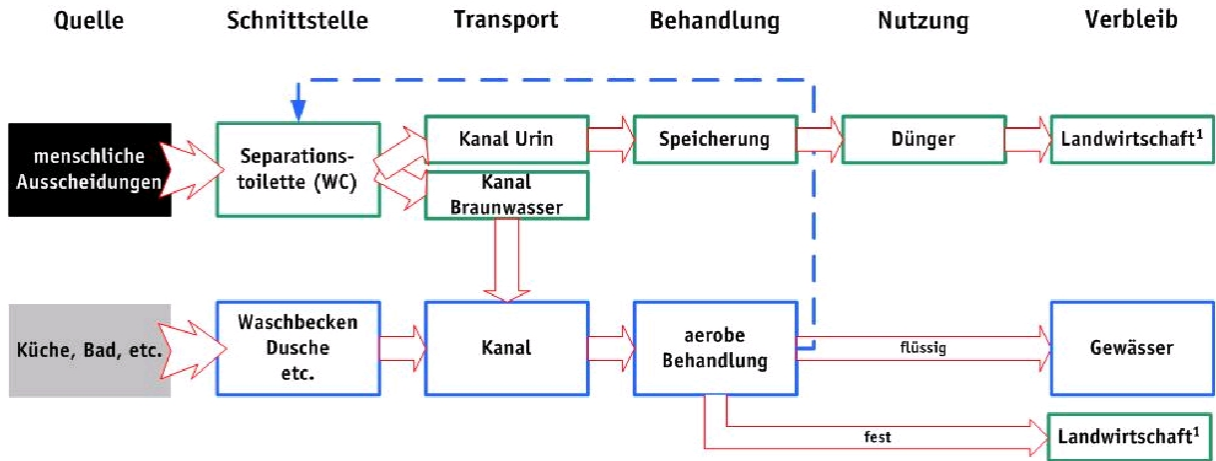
Quelle
Schnittstelle
Transport
Behandlung
Nutzung
Verbleib

menschliche Ausscheidungen
Separationstoilette (WC)
Kanal Urin
Speicherung
Dünger
Landwirtschaft$^1$
Kanal Braunwasser

Küche, Bad, etc.
Waschbecken Dusche etc.
Kanal
aerobe Behandlung
flüssig
Gewässer
fest
Landwirtschaft$^1$